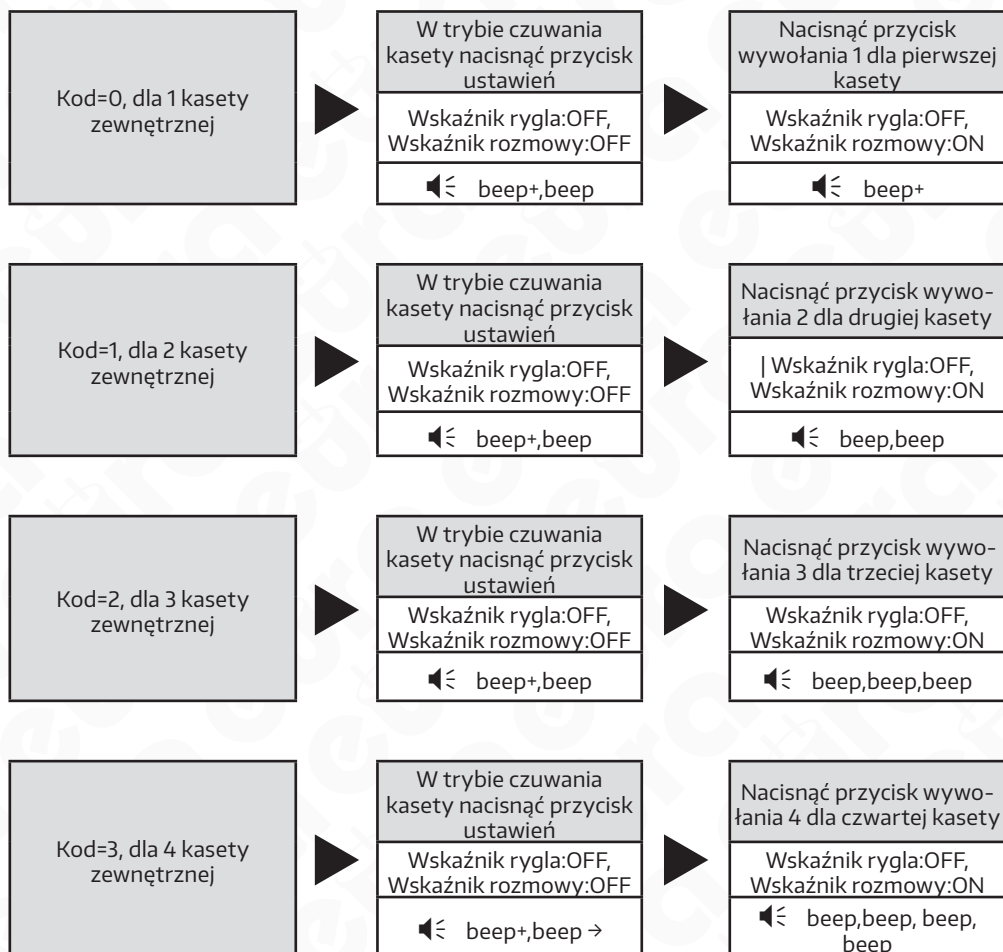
Kod=0, dla 1 kasety zewnętrznej

W trybie czuwania kasety nacisnąć przycisk ustawień

Wskaźnik rygla:OFF, Wskaźnik rozmowy:OFF

beep+,beep

Nacisnąć przycisk wywołania 1 dla pierwszej kasety

Wskaźnik rygla:OFF, Wskaźnik rozmowy:ON

beep+

Kod=1, dla 2 kasety zewnętrznej

W trybie czuwania kasety nacisnąć przycisk ustawień

Wskaźnik rygla:OFF, Wskaźnik rozmowy:OFF

beep+,beep

Nacisnąć przycisk wywołania 2 dla drugiej kasety

| Wskaźnik rygla:OFF, Wskaźnik rozmowy:ON

beep,beep

Kod=2, dla 3 kasety zewnętrznej

W trybie czuwania kasety nacisnąć przycisk ustawień

Wskaźnik rygla:OFF, Wskaźnik rozmowy:OFF

beep+,beep

Nacisnąć przycisk wywołania 3 dla trzeciej kasety

Wskaźnik rygla:OFF, Wskaźnik rozmowy:ON

beep,beep,beep

Kod=3, dla 4 kasety zewnętrznej

W trybie czuwania kasety nacisnąć przycisk ustawień

Wskaźnik rygla:OFF, Wskaźnik rozmowy:OFF

beep+,beep →

Nacisnąć przycisk wywołania 4 dla czwartej kasety

Wskaźnik rygla:OFF, Wskaźnik rozmowy:ON

beep,beep, beep, beep